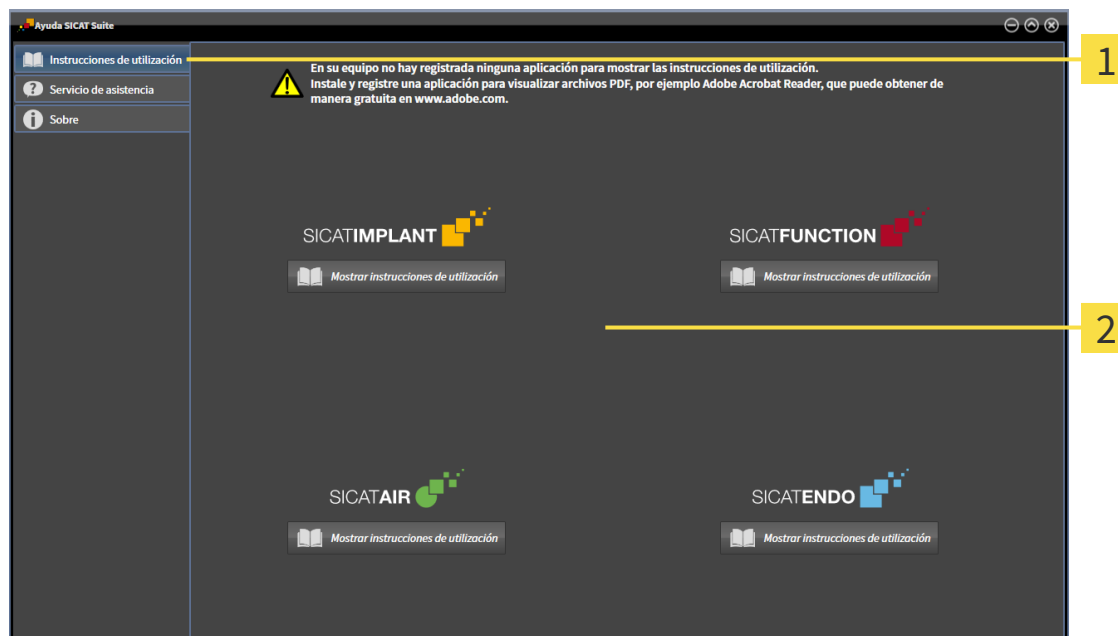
Ayuda SICAT Suite

Instrucciones de utilización

Servicio de asistencia

Sobre

En su equipo no hay registrada ninguna aplicación para mostrar las instrucciones de utilización. Instale y registre una aplicación para visualizar archivos PDF, por ejemplo Adobe Acrobat Reader, que puede obtener de manera gratuita en www.adobe.com.

1

SICATIMPLANT

Mostrar instrucciones de utilización

SICATFUNCTION

Mostrar instrucciones de utilización

2

SICATAIR

Mostrar instrucciones de utilización

SICATENDO

Mostrar instrucciones de utilización